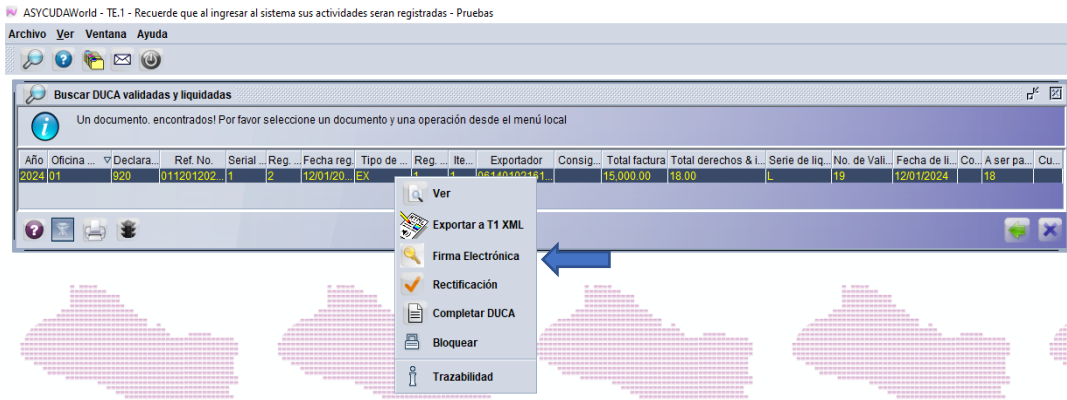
ASYCUDAWorld - TE.1 - Recuerde que al ingresar al sistema sus actividades seran registradas - Pruebas

Archivo Ver Ventana Ayuda

Buscar DUCA validadas y liquidadas

Un documento. encontrados! Por favor seleccione un documento y una operación desde el menú local

| Año | Oficina ... | Declara... | Ref. No. | Serial ... | Reg. ... | Fecha reg. | Tipo de ... | Reg. ... | Ite... | Exportador | Consig... | Total factura | Total derechos & i... | Serie de liq... | No. de Vali... | Fecha de li... | Co... | A ser pa... | Cu... |
|---|---|---|---|---|---|---|---|---|---|---|---|---|---|---|---|---|---|---|---|
| 2024 | 01 | 920 | 011201202... | 1 | 2 | 12/01/20... | EX | 1 | 1 | 06140102161... | | 15,000.00 | 18.00 | L | 19 | 12/01/2024 | | 18 | |

Ver
Exportar a T1 XML
Firma Electrónica
Rectificación
Completar DUCA
Bloquear
Trazabilidad